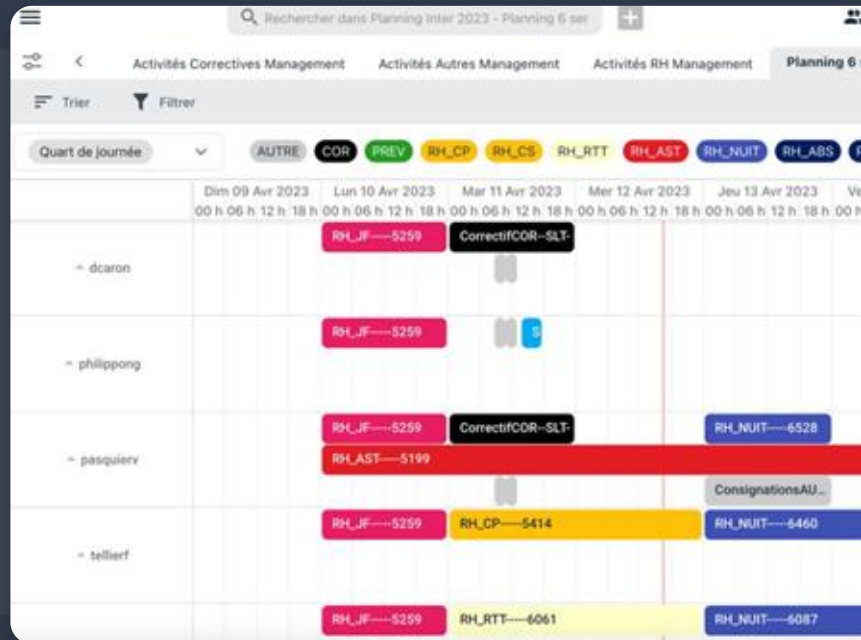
Rechercher dans Planning Inter 2023 - Planning 6 ser

Activités Correctives Management Activités Autres Management Activités RH Management Planning 6

Trier Filtrer

Quart de journée

AUTRE COR PREV RH_CP RH_CS RH_RTT RH_AST RH_NUIT RH_ABS

| | Dim 09 Avr 2023 | Lun 10 Avr 2023 | Mar 11 Avr 2023 | Mer 12 Avr 2023 | Jeu 13 Avr 2023 | Ve |
|---|---|---|---|---|---|---|
| | 00 h 06 h 12 h 18 h | 00 h 06 h 12 h 18 h | 00 h 06 h 12 h 18 h | 00 h 06 h 12 h 18 h | 00 h 06 h 12 h 18 h | 00 h |
| dcaron | | RH_JF----5259 | CorrectifCOR--SLT- | | | |
| philippong | | RH_JF----5259 | S | | | |
| pasquierv | | RH_JF----5259 RH_AST----5199 | CorrectifCOR--SLT- | | RH_NUIT----6528 ConsignationsAU... | |
| tellierf | | RH_JF----5259 | RH_CP----5414 | | RH_NUIT----6460 | |
| | | RH_JF----5259 | RH_RTT----6061 | | RH_NUIT----6087 | |